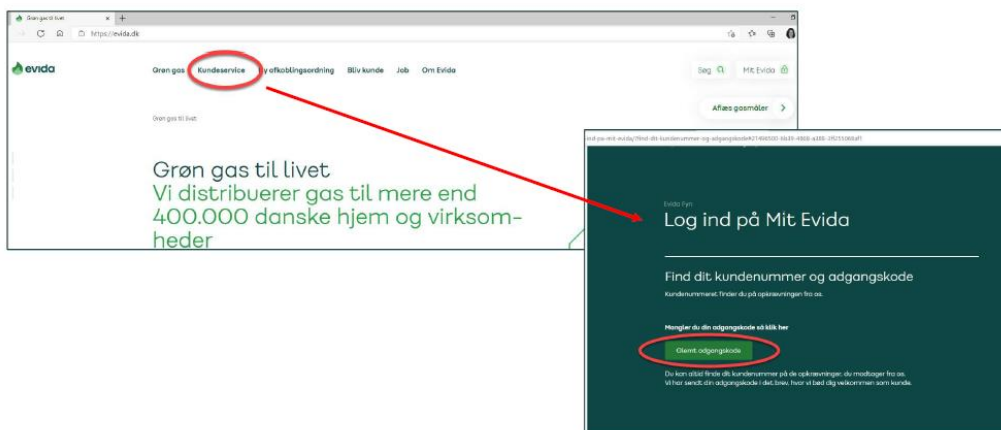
Grøn gas til livet
https://evida.dk

evida
Grøn gas
Kundeservice
Ny afkoblingsordning
Bliv kunde
Job
Om Evida
Søg
Mit Evida
Aflæs gasmåler

Grøn gas til livet

Grøn gas til livet
Vi distribuerer gas til mere end 400.000 danske hjem og virksomheder

end-you-mit-evida/find-dit-kundenummer-og-adgangskode#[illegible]

Evida Fyn
Log ind på Mit Evida

Find dit kundenummer og adgangskode
Kundenummeret finder du på opkrævningen fra os.

Mangler du din adgangskode så klik her
Glemt adgangskode

Du kan altid finde dit kundenummer på de opkrævninger, du modtager fra os.
Vi har sendt din adgangskode i det brev, hvor vi bød dig velkommen som kunde.